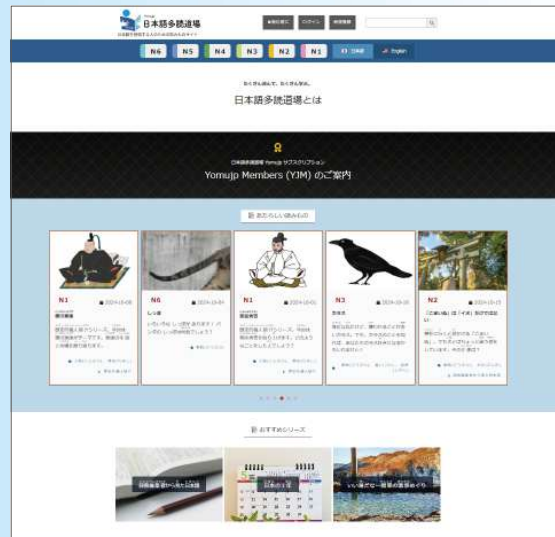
日本語多読道場

会員登録 ログイン 寄付

N6 N5 N4 N3 N2 N1 日本語 English

日本語多読道場とは

Yomujo Members (YJM) のご案内

あたらしい読みもの

N1 2024-10-08
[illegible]

N6 2024-10-04
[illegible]

N1 2024-10-01
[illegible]

N3 2024-10-20
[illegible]

N2 2024-10-15
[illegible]

おすすめシリーズ